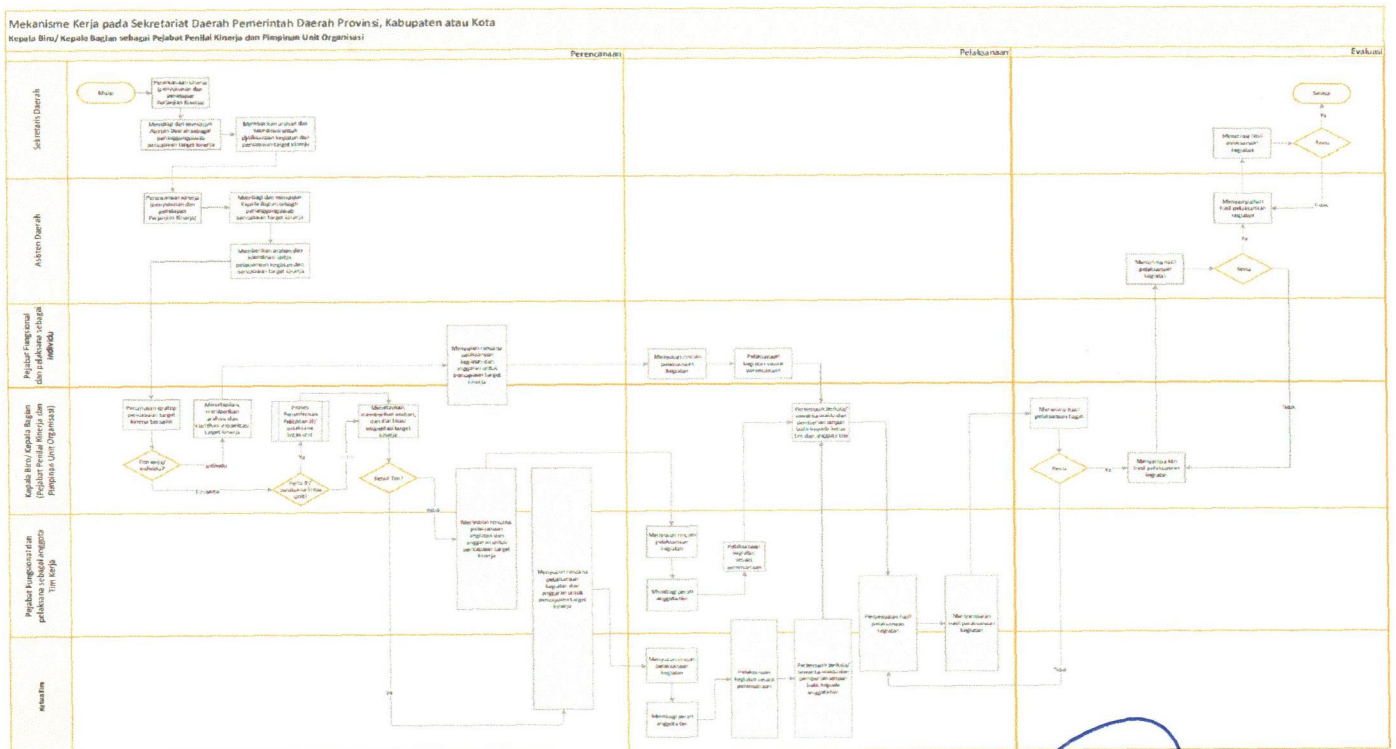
Mekanisme Kerja pada Sekretariat Daerah Pemerintah Daerah Provinsi, Kabupaten atau Kota

Kepala Biro/ Kepala Bagian sebagai Pejabat Penilai Kinerja dan Pimpinan Unit Organisasi

Perencanaan

Pelaksanaan

Evaluasi

Sekretaris Daerah

Asisten Daerah

Pejabat Fungsional dan pelaksana sebagai individu

Kepala Biro/ Kepala Bagian (Pejabat Penilai Kinerja dan Pimpinan Unit Organisasi)

Pejabat Fungsional dan pelaksana sebagai anggota Tim Kerja

Ketua Tim

Mulai

Selesai

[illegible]